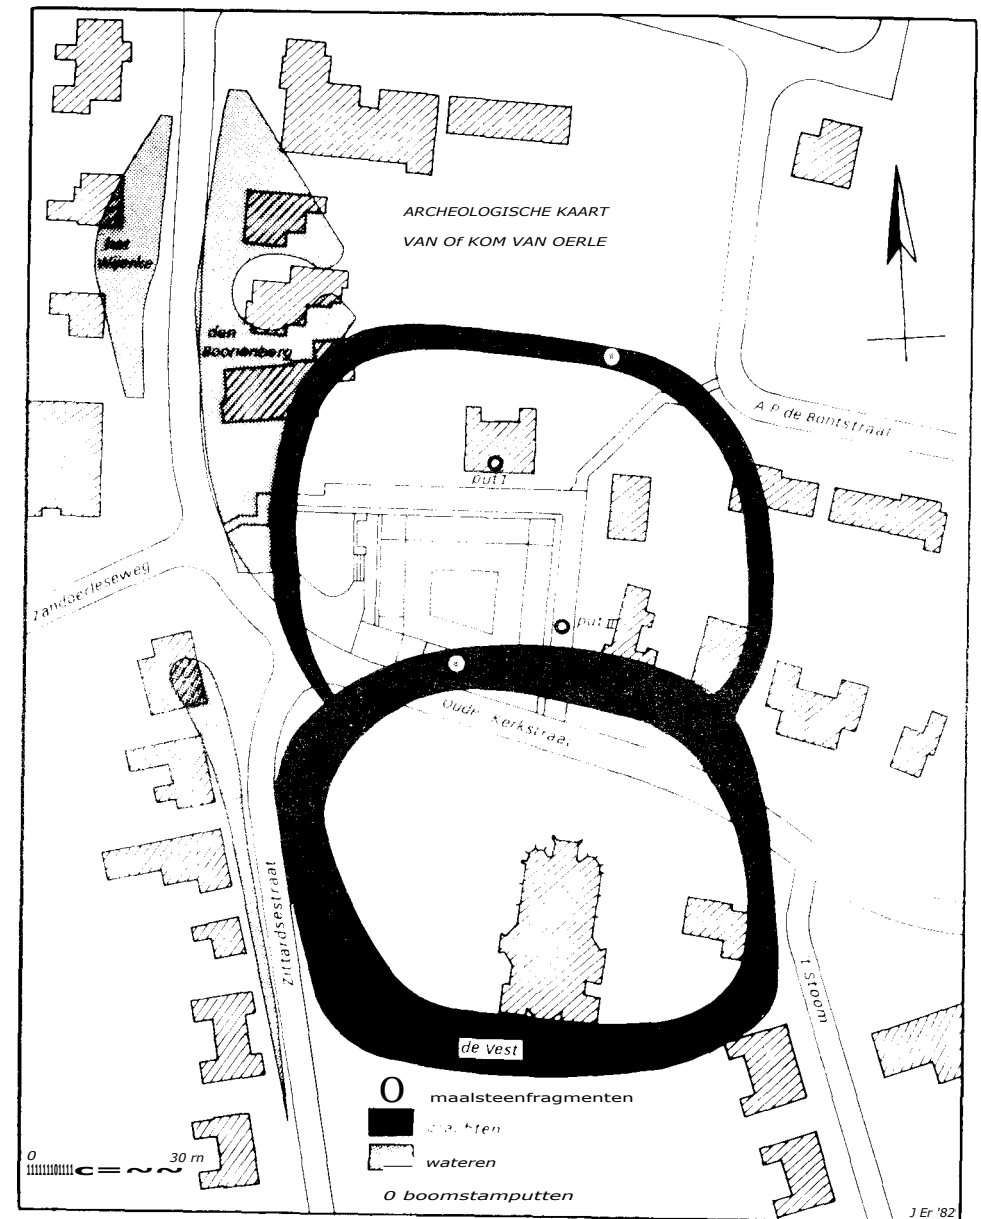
ARCHEOLOGISCHE KAART
VAN Of KOM VAN OERLE

het klooster

den Boonenberg

A P de Bontstraat

put I

put II

Zandoerleseweg

Oude Kerkstraat

Zittardsestraat

't Stroom

de Vest

0 maalsteenfragmenten

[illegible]

wateren

0 boomstamputten

0 30 m

J Er '82